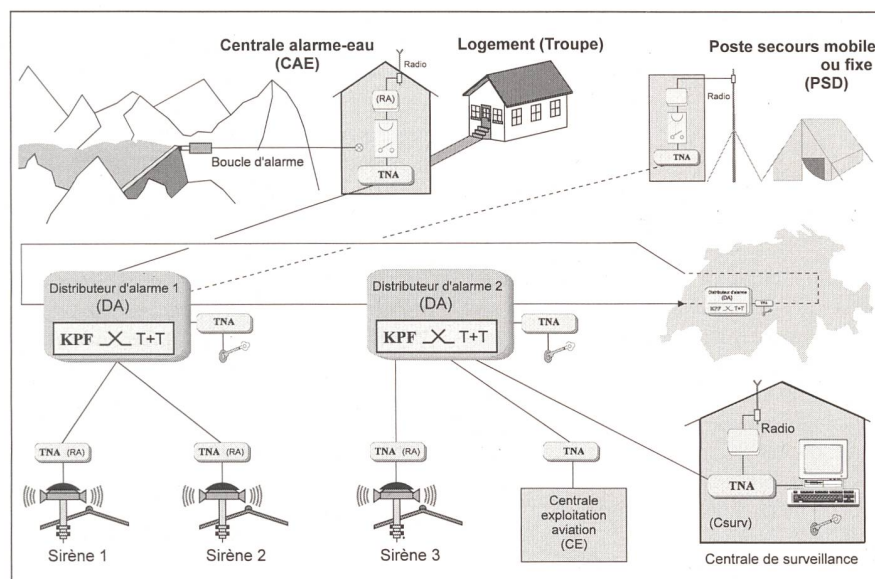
Centrale alarme-eau (CAE)

Logement (Troupe)

Poste secours mobile ou fixe (PSD)

Radio

(RA)

Boucle d'alarme

TNA

Radio

TNA

Distributeur d'alarme 1 (DA)

KPF T+T

TNA

Distributeur d'alarme 2 (DA)

KPF T+T

TNA

Distributeur d'alarme (DA)

KPF T+T

TNA

Radio

TNA (RA)

TNA (RA)

TNA (RA)

TNA

Centrale exploitation aviation (CE)

TNA

(Csurv)

Sirène 1

Sirène 2

Sirène 3

Centrale de surveillance